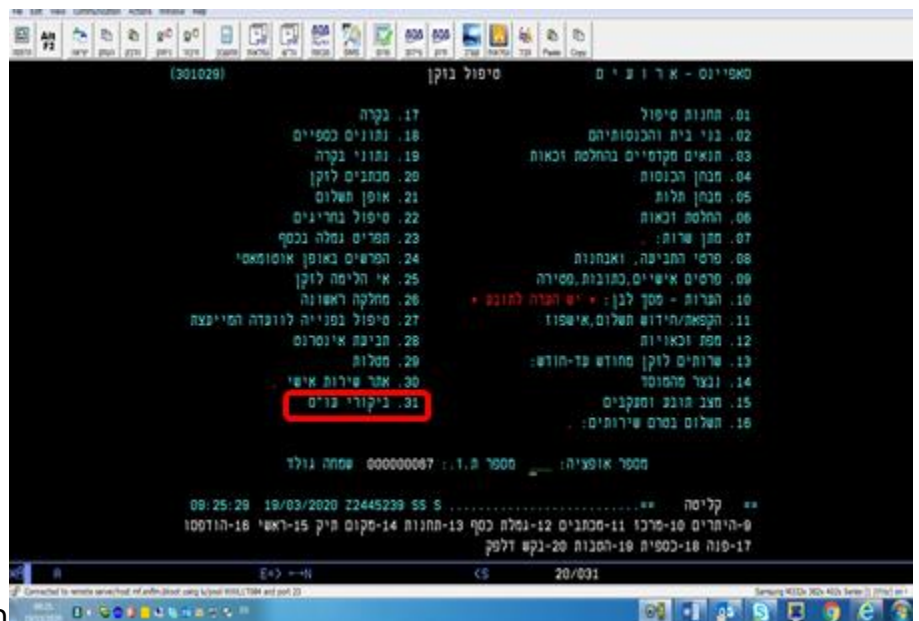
(301029) טיפול בזקן מאפיינים - א ר ו ע י ם

01. תחנות טיפול
02. בני בית והכנסותיהם
03. תנאים מקדמיים בהחלטת זכאות
04. מבחן הכנסות
05. מבחן תלות
06. החלטת זכאות
07. מתן שרות :
08. פרטי התביעה, ואבחנות
09. פרטים אישיים,כתובות,מסירה
10. הערות - מסך לבן: * יש הערה לתובע *
11. הקפאה/חידוש תשלום,אישפוז
12. מפת זכאויות
13. שרותים לזקן מחודש עד-חודש:
14. נכצר מהמוסד
15. מצב תובע ומעקבים
16. תשלום בגרם שירותים:

17. בקרה
18. נתונים כספיים
19. נתוני בקרה
20. מכתבים לזקן
21. אופן תשלום
22. טיפול בחריגים
23. המרים גמלה בכסף
24. הפרשים באופן אוטומאטי
25. אי הלימה לזקן
26. מחלקה ראשונה
27. טיפול בפנייה לוועדה המייעצת
28. הביטת אינטרנט
29. מטלות
30. אתר שירות אישי
31. ביקורי בית

מספר אופציה: __ מספר ת.ז.: 000000087 שמחה גולד

** קליטה ** .......................... S SS 22445239 19/03/2020 09:25:29
9-היתרים 10-מרכז 11-מכתבים 12-גמלת כסף 13-תחנות 14-מקום תיק 15-ראשי 16-הודעות
17-פנה 18-כספית 19-הסבות 20-בקש דלפק

E> --N <S 20/031